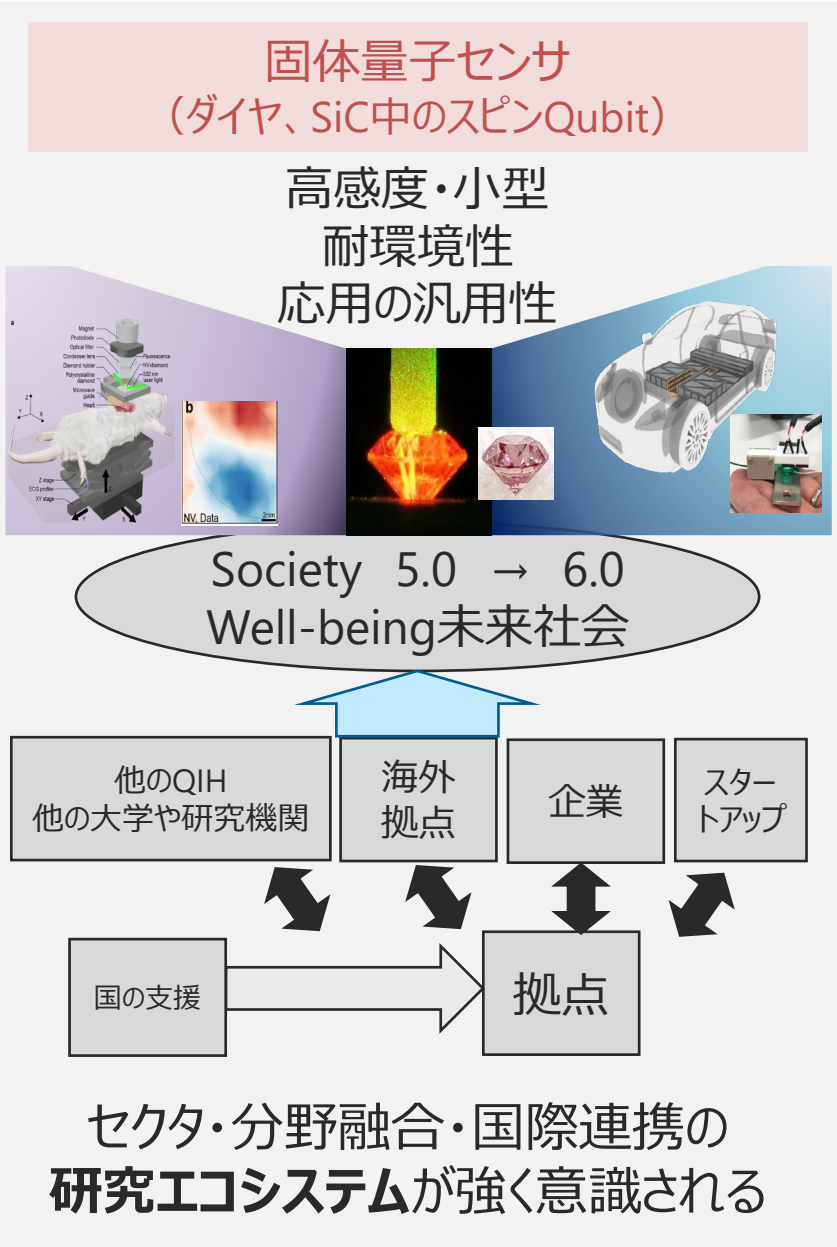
固体量子センサ
（ダイヤ、SiC中のスピンQubit）

高感度・小型
耐環境性
応用の汎用性

a

Magnet
Photodiode
Optical filter
Condenser lens
Diamond holder
Polycrystalline diamond
Microwave guide
Heart
Fluorescence
NV-diamond
532 nm laser light
Z stage
ECG profiler
XY stage
Z
Y
X

b

NV. Data
2mm

Society 5.0 → 6.0
Well-being未来社会

他のQIH
他の大学や研究機関

海外
拠点

企業

スタートアップ

国の支援

拠点

セクタ・分野融合・国際連携の
**研究エコシステム**が強く意識される